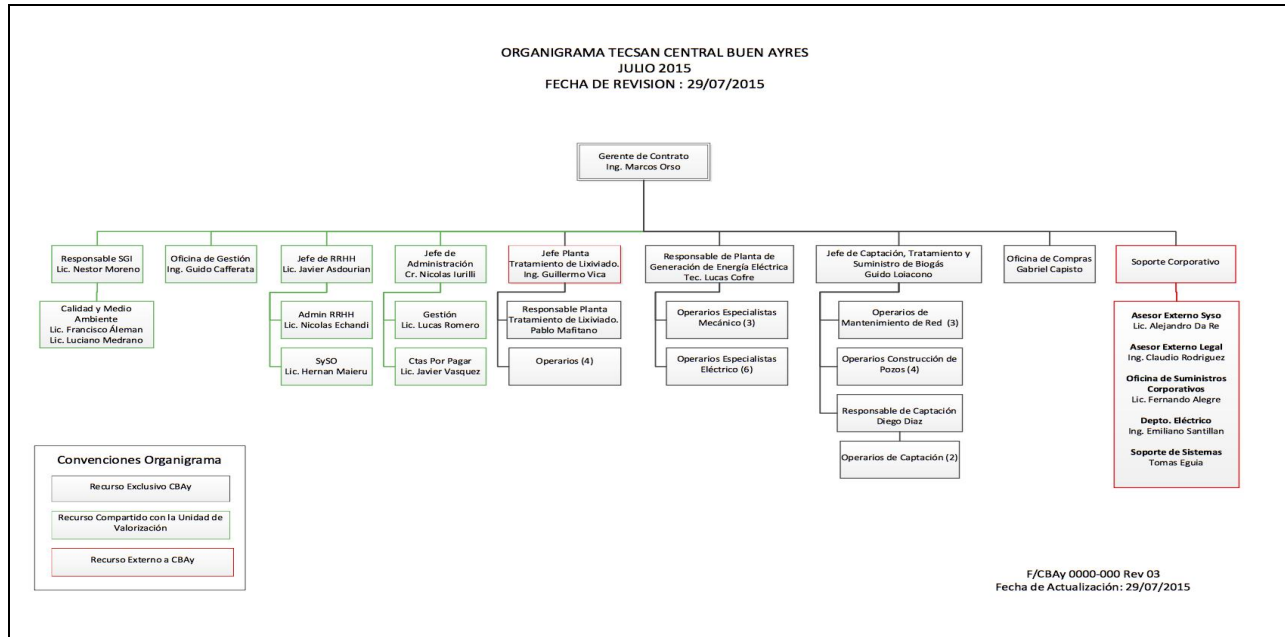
ORGANIGRAMA TECSAN CENTRAL BUEN AYRES
JULIO 2015
FECHA DE REVISION : 29/07/2015

Gerente de Contrato
Ing. Marcos Orso

Responsable SGI
Lic. Nestor Moreno

Calidad y Medio Ambiente
Lic. Francisco Áleman
Lic. Luciano Medrano

Oficina de Gestión
Ing. Guido Cafferata

Jefe de RRHH
Lic. Javier Asdourian

Admin RRHH
Lic. Nicolas Echandi

SySO
Lic. Hernan Maieru

Jefe de Administración
Cr. Nicolas Iurilli

Gestión
Lic. Lucas Romero

Ctas Por Pagar
Lic. Javier Vasquez

Jefe Planta Tratamiento de Lixiviado.
Ing. Guillermo Vica

Responsable Planta Tratamiento de Lixiviado.
Pablo Mafitano

Operarios (4)

Responsable de Planta de Generación de Energía Eléctrica
Tec. Lucas Cofre

Operarios Especialistas Mecánico (3)

Operarios Especialistas Eléctrico (6)

Jefe de Captación, Tratamiento y Suministro de Biogás
Guido Loiacono

Operarios de Mantenimiento de Red (3)

Operarios Construcción de Pozos (4)

Responsable de Captación
Diego Diaz

Operarios de Captación (2)

Oficina de Compras
Gabriel Capisto

Soporte Corporativo

Asesor Externo Syso
Lic. Alejandro Da Re

Asesor Externo Legal
Ing. Claudio Rodriguez

Oficina de Suministros Corporativos
Lic. Fernando Alegre

Depto. Eléctrico
Ing. Emiliano Santillan

Soporte de Sistemas
Tomas Eguia

Convenciones Organigrama

Recurso Exclusivo CBAy

Recurso Compartido con la Unidad de Valorización

Recurso Externo a CBAy

F/CBAy 0000-000 Rev 03
Fecha de Actualización: 29/07/2015